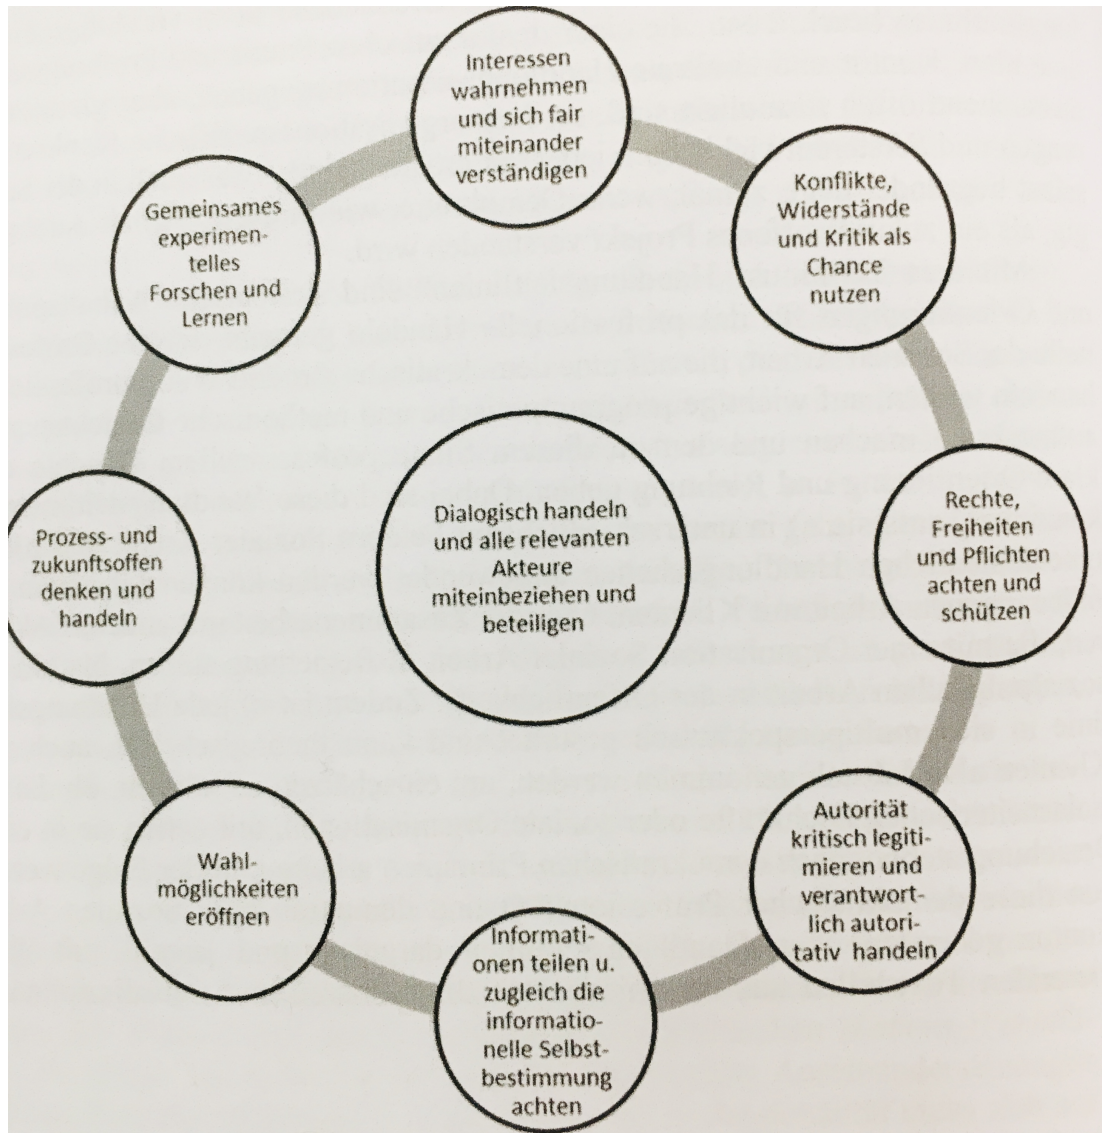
Interessen wahrnehmen und sich fair miteinander verständigen

Konflikte, Widerstände und Kritik als Chance nutzen

Rechte, Freiheiten und Pflichten achten und schützen

Autorität kritisch legitimieren und verantwortlich autoritativ handeln

Informationen teilen u. zugleich die informationelle Selbstbestimmung achten

Wahlmöglichkeiten eröffnen

Prozess- und zukunftsoffen denken und handeln

Gemeinsames experimentelles Forschen und Lernen

Dialogisch handeln und alle relevanten Akteure miteinbeziehen und beteiligen